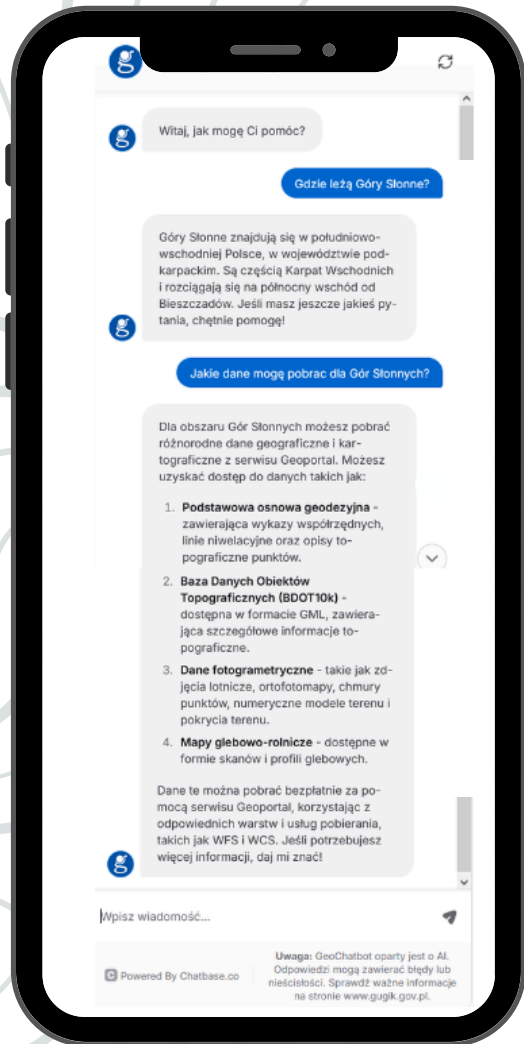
Witaj, jak mogę Ci pomóc?

Gdzie leżą Góry Słonne?

Góry Słonne znajdują się w południowo-wschodniej Polsce, w województwie podkarpackim. Są częścią Karpat Wschodnich i rozciągają się na północny wschód od Bieszczadów. Jeśli masz jeszcze jakieś pytania, chętnie pomogę!

Jakie dane mogę pobrac dla Gór Słonnych?

Dla obszaru Gór Słonnych możesz pobrać różnorodne dane geograficzne i kartograficzne z serwisu Geoportal. Możesz uzyskać dostęp do danych takich jak:

1. **Podstawowa osnowa geodezyjna** - zawierająca wykazy współrzędnych, linie niwelacyjne oraz opisy topograficzne punktów.
2. **Baza Danych Obiektów Topograficznych (BDOT10k)** - dostępna w formacie GML, zawierająca szczegółowe informacje topograficzne.
3. **Dane fotogrametryczne** - takie jak zdjęcia lotnicze, ortofotomapy, chmury punktów, numeryczne modele terenu i pokrycia terenu.
4. **Mapy glebowo-rolnicze** - dostępne w formie skanów i profili glebowych.

Dane te można pobrać bezpłatnie za pomocą serwisu Geoportal, korzystając z odpowiednich warstw i usług pobierania, takich jak WFS i WCS. Jeśli potrzebujesz więcej informacji, daj mi znać!

Wpisz wiadomość...

Powered By Chatbase.co

**Uwaga:** GeoChatbot oparty jest o AI. Odpowiedzi mogą zawierać błędy lub nieścisłości. Sprawdź ważne informacje na stronie www.gugik.gov.pl.